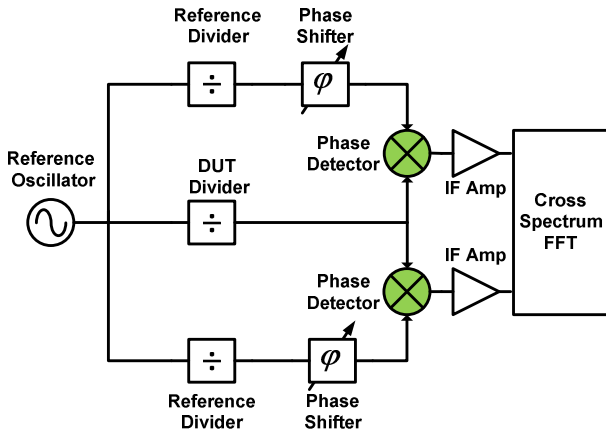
Reference Divider

$\div$

Phase Shifter

$\varphi$

Phase Detector

IF Amp

Reference Oscillator

DUT Divider

$\div$

Cross Spectrum FFT

IF Amp

Phase Detector

$\div$

$\varphi$

Reference Divider

Phase Shifter